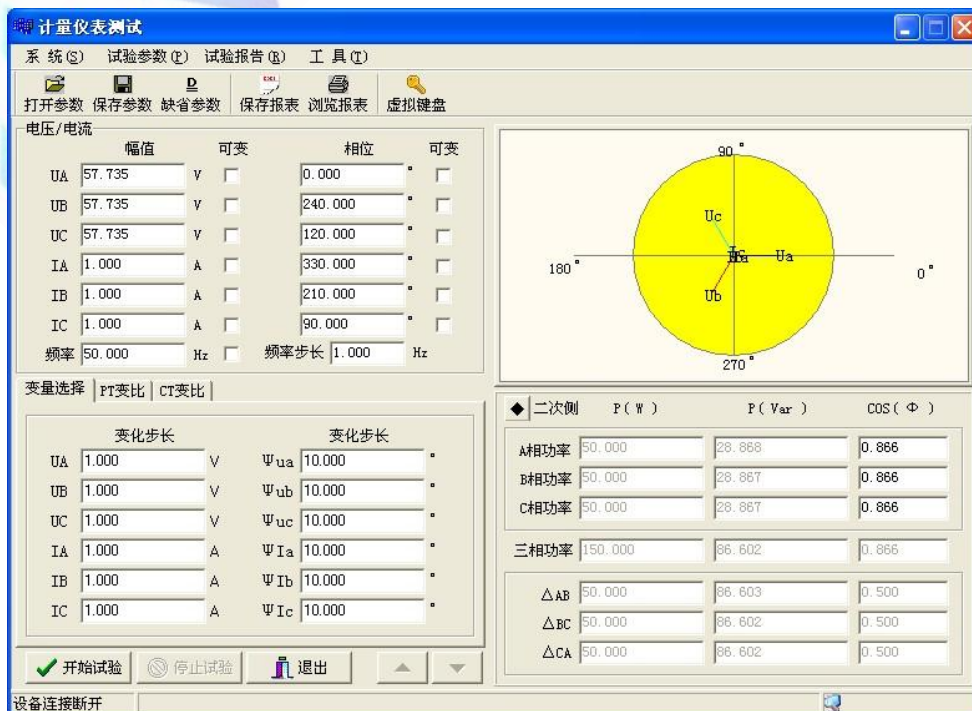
计量仪表测试

系 统(S) 试验参数(P) 试验报告(R) 工 具(T)

打开参数 保存参数 缺省参数 保存报表 浏览报表 虚拟键盘

电压/电流

| | 幅值 | | 可变 | 相位 | | 可变 |
|---|---|---|---|---|---|---|
| UA | 57.735 | V | | 0.000 | ° | |
| UB | 57.735 | V | | 240.000 | ° | |
| UC | 57.735 | V | | 120.000 | ° | |
| IA | 1.000 | A | | 330.000 | ° | |
| IB | 1.000 | A | | 210.000 | ° | |
| IC | 1.000 | A | | 90.000 | ° | |

频率 50.000 Hz 频率步长 1.000 Hz

90° 180° 0° 270° Uc Ua Ub Ic Ia Ib

变量选择 | PT变比 | CT变比

| | 变化步长 | | | 变化步长 | |
|---|---|---|---|---|---|
| UA | 1.000 | V | Ψua | 10.000 | ° |
| UB | 1.000 | V | Ψub | 10.000 | ° |
| UC | 1.000 | V | Ψuc | 10.000 | ° |
| IA | 1.000 | A | ΨIa | 10.000 | ° |
| IB | 1.000 | A | ΨIb | 10.000 | ° |
| IC | 1.000 | A | ΨIc | 10.000 | ° |

二次侧 P(W) P(Var) COS(Φ)

| | P(W) | P(Var) | COS(Φ) |
|---|---|---|---|
| A相功率 | 50.000 | 28.868 | 0.866 |
| B相功率 | 50.000 | 28.867 | 0.866 |
| C相功率 | 50.000 | 28.867 | 0.866 |
| 三相功率 | 150.000 | 86.602 | 0.866 |
| △AB | 50.000 | 86.603 | 0.500 |
| △BC | 50.000 | 86.602 | 0.500 |
| △CA | 50.000 | 86.602 | 0.500 |

开始试验 停止试验 退出

设备连接断开